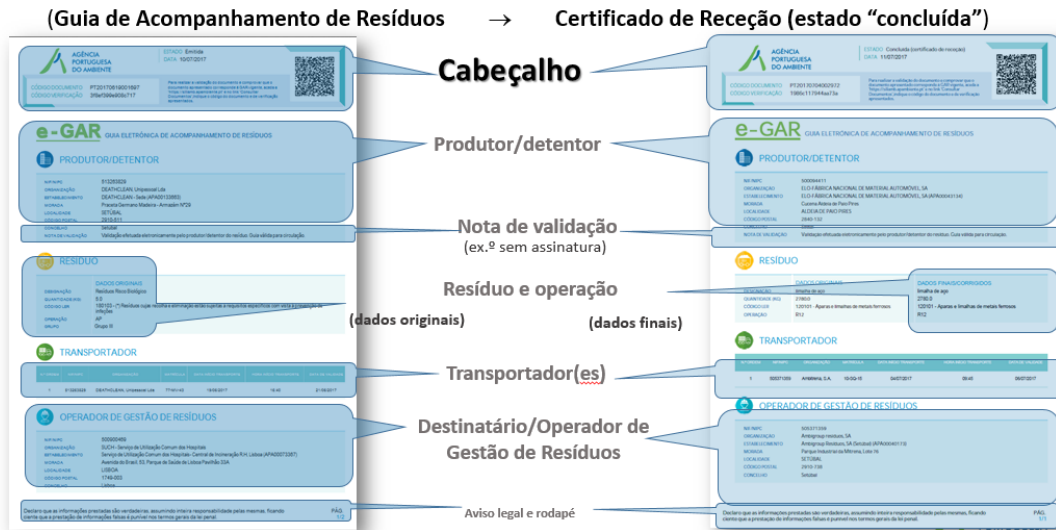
(Guia de Acompanhamento de Resíduos → Certificado de Receção (estado "concluída")

AGÊNCIA PORTUGUESA DO AMBIENTE

ESTADO Emitida
DATA 11/07/2017

CÓDIGO DOCUMENTO PT20170810001887
CÓDIGO VERIFICAÇÃO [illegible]

Cabeçalho

AGÊNCIA PORTUGUESA DO AMBIENTE

ESTADO Concluída (certificado de receção)
DATA 11/07/2017

CÓDIGO DOCUMENTO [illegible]
CÓDIGO VERIFICAÇÃO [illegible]

e-GAR GUIA ELETRÓNICA DE ACOMPANHAMENTO DE RESÍDUOS

PRODUTOR/DETENTOR

Produtor/detentor

e-GAR GUIA ELETRÓNICA DE ACOMPANHAMENTO DE RESÍDUOS

PRODUTOR/DETENTOR

Nota de validação
(ex.º sem assinatura)

NOTA DE VALIDAÇÃO Validação efetuada eletronicamente pelo produtor/detentor do resíduo. Guia válida para circulação.

RESÍDUO

DADOS ORIGINAIS

Resíduo e operação

(dados originais)

RESÍDUO

DADOS FINAIS/CORRIGIDOS

(dados finais)

TRANSPORTADOR

Transportador(es)

TRANSPORTADOR

OPERADOR DE GESTÃO DE RESÍDUOS

Destinatário/Operador de Gestão de Resíduos

OPERADOR DE GESTÃO DE RESÍDUOS

Declaro que as informações prestadas são verdadeiras, assumindo inteira responsabilidade pelas mesmas, ficando ciente que a prestação de informações falsas é punível nos termos gerais da lei penal.

PÁG. 1/2

Aviso legal e rodapé

Declaro que as informações prestadas são verdadeiras, assumindo inteira responsabilidade pelas mesmas, ficando ciente que a prestação de informações falsas é punível nos termos gerais da lei penal.

PÁG. 1/1